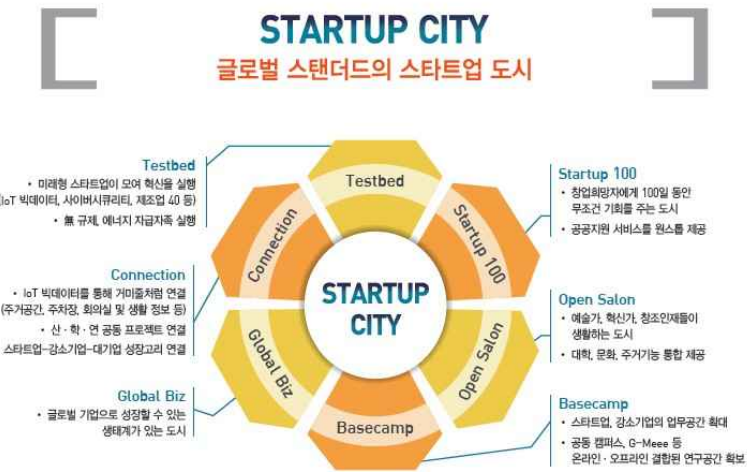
STARTUP CITY
글로벌 스탠더드의 스타트업 도시

Testbed
• 미래형 스타트업이 모여 혁신을 실행 (IoT 빅데이터, 사이버시큐리티, 제조업 4.0 등)
• 無 규제, 에너지 자급자족 실행

Connection
• IoT 빅데이터를 통해 거미줄처럼 연결 (주거공간, 주차장, 회의실 및 생활 정보 등)
• 산 · 학 · 연 공동 프로젝트 연결
스타트업-강소기업-대기업 성장고리 연결

Global Biz
• 글로벌 기업으로 성장할 수 있는 생태계가 있는 도시

Testbed
Startup 100
Open Salon
Basecamp
Global Biz
Connection

STARTUP CITY

Startup 100
• 창업희망자에게 100일 동안 무조건 기회를 주는 도시
• 공공지원 서비스를 원스톱 제공

Open Salon
• 예술가, 혁신가, 창조인재들이 생활하는 도시
• 대학, 문화, 주거기능 통합 제공

Basecamp
• 스타트업, 강소기업의 업무공간 확대
• 공동 캠퍼스, G-Meee 등 온라인 · 오프라인 결합된 연구공간 확보